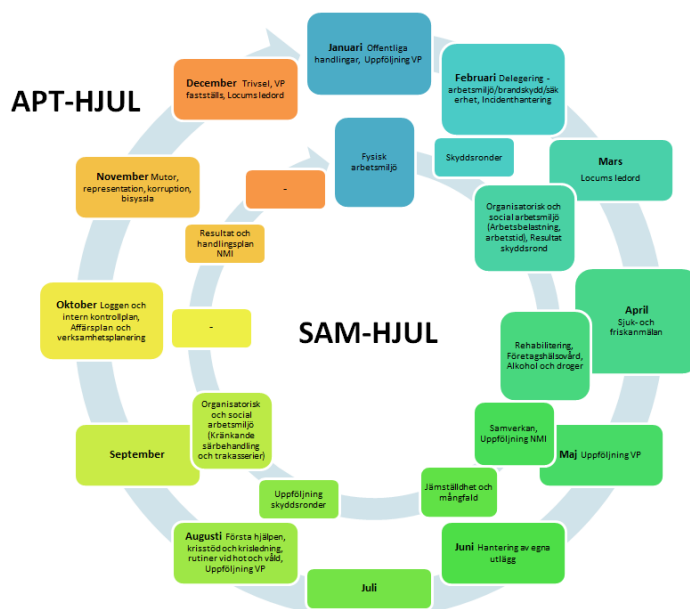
APT-HJUL

**Januari** Offentliga handlingar, Uppföljning VP

**Februari** Delegering - arbetsmiljö/brandskydd/säkerhet, Incidenthantering

**Mars** Locums ledord

**April** Sjuk- och friskanmälan

**Maj** Uppföljning VP

**Juni** Hantering av egna utlägg

**Juli**

**Augusti** Första hjälpen, krisstöd och krisledning, rutiner vid hot och våld, Uppföljning VP

**September**

**Oktober** Loggen och intern kontrollplan, Affärsplan och verksamhetsplanering

**November** Mutor, representation, korruption, bisyssla

**December** Trivsel, VP fastställs, Locums ledord

Fysisk arbetsmiljö

Skyddsronder

Organisatorisk och social arbetsmiljö (Arbetsbelastning, arbetstid), Resultat skyddsrond

Rehabilitering, Företagshälsovård, Alkohol och droger

Samverkan, Uppföljning NMI

Jämställdhet och mångfald

Uppföljning skyddsronder

Organisatorisk och social arbetsmiljö (Kränkande särbehandling och trakasserier)

-

Resultat och handlingsplan NMI

-

SAM-HJUL